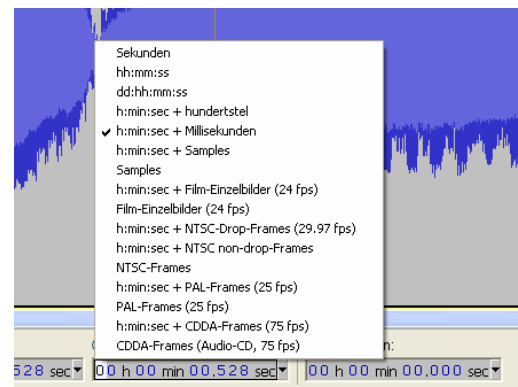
Sekunden
hh:mm:ss
dd:hh:mm:ss
h:min:sec + hundertstel
h:min:sec + Millisekunden
h:min:sec + Samples
Samples
h:min:sec + Film-Einzelbilder (24 fps)
Film-Einzelbilder (24 fps)
h:min:sec + NTSC-Drop-Frames (29.97 fps)
h:min:sec + NTSC non-drop-Frames
NTSC-Frames
h:min:sec + PAL-Frames (25 fps)
PAL-Frames (25 fps)
h:min:sec + CDDA-Frames (75 fps)
CDDA-Frames (Audio-CD, 75 fps)

528 sec

00 h 00 min 00.528 sec

n:

00 h 00 min 00.000 sec